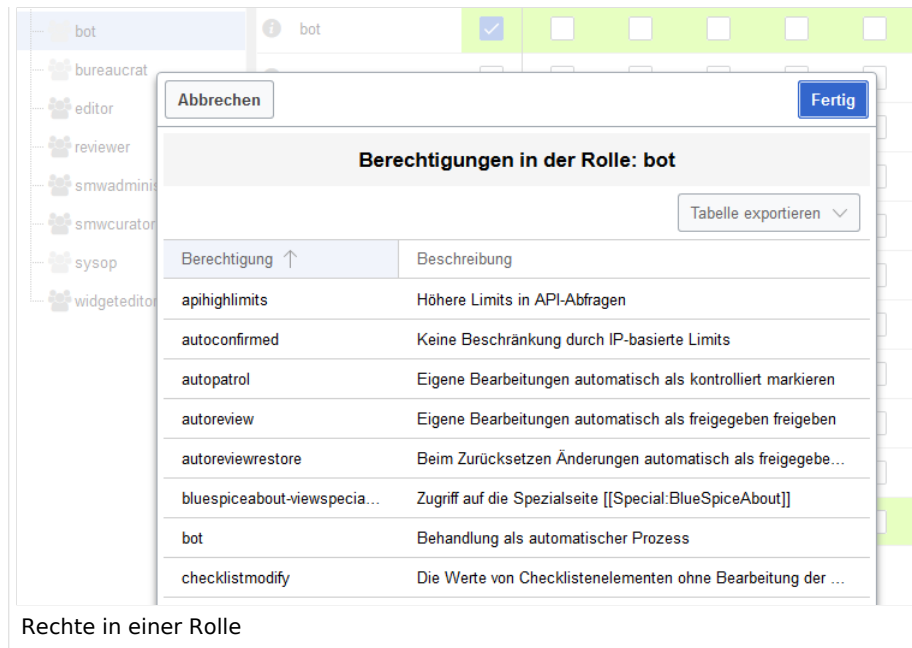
bot
bureaucrat
editor
reviewer
smwadminis
smwcurator
sysop
widgeteditor

bot

Abbrechen

Fertig

Berechtigungen in der Rolle: bot

Tabelle exportieren

| Berechtigung ↑ | Beschreibung |
|---|---|
| apihighlimits | Höhere Limits in API-Abfragen |
| autoconfirmed | Keine Beschränkung durch IP-basierte Limits |
| autopatrol | Eigene Bearbeitungen automatisch als kontrolliert markieren |
| autoreview | Eigene Bearbeitungen automatisch als freigegeben freigeben |
| autoreviewrestore | Beim Zurücksetzen Änderungen automatisch als freigegebe... |
| bluespiceabout-viewspecia... | Zugriff auf die Spezialseite [[Special:BlueSpiceAbout]] |
| bot | Behandlung als automatischer Prozess |
| checklistmodify | Die Werte von Checklistenelementen ohne Bearbeitung der ... |

Rechte in einer Rolle